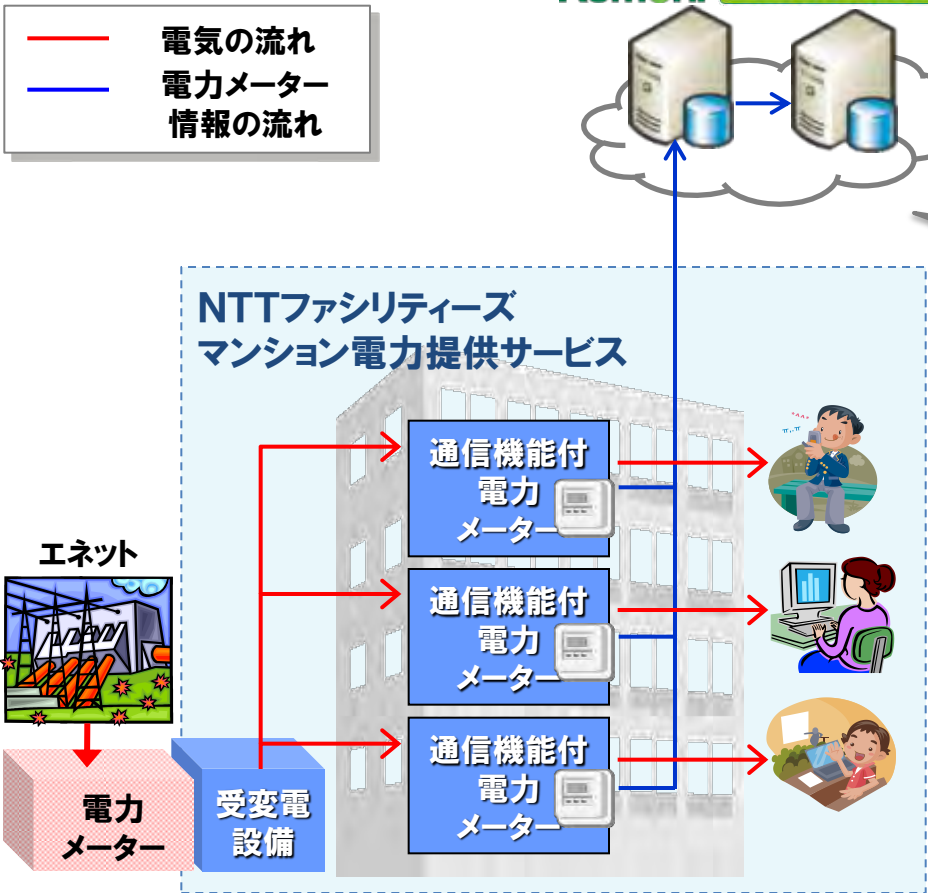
電気の流れ
電力メーター
情報の流れ

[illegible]

NTTファシリティーズ
マンション電力提供サービス

通信機能付
電力
メーター

通信機能付
電力
メーター

通信機能付
電力
メーター

エネット

電力
メーター

受変電
設備